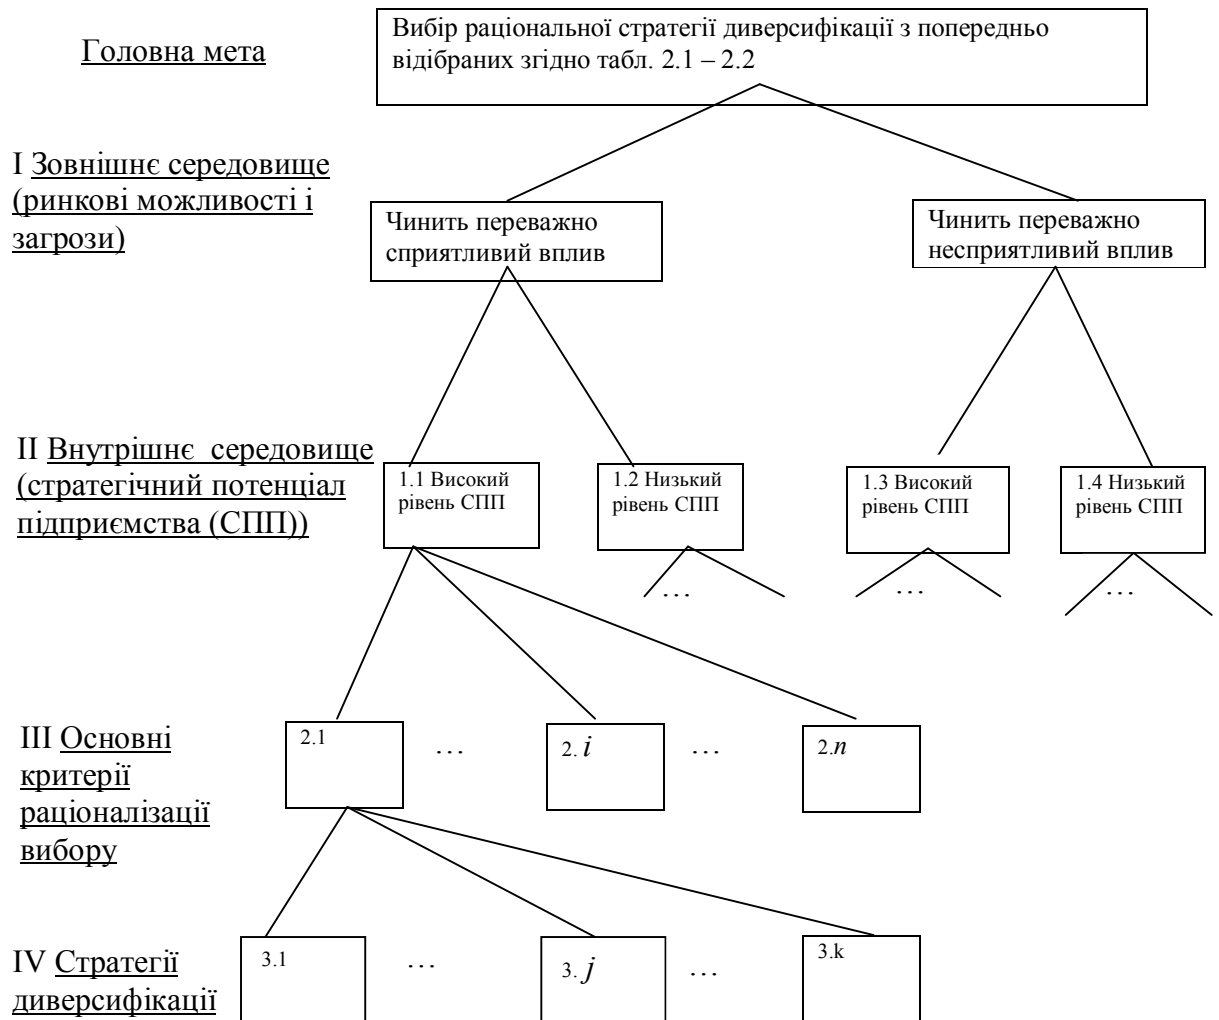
Головна мета

Вибір раціональної стратегії диверсифікації з попередньо відібраних згідно табл. 2.1 – 2.2

I Зовнішнє середовище (ринкові можливості і загрози)

Чинить переважно сприятливий вплив

Чинить переважно несприятливий вплив

II Внутрішнє середовище (стратегічний потенціал підприємства (СПП))

1.1 Високий рівень СПП

1.2 Низький рівень СПП

1.3 Високий рівень СПП

1.4 Низький рівень СПП

…

…

…

III Основні критерії раціоналізації вибору

2.1

…

2.$i$

…

2.$n$

IV Стратегії диверсифікації

3.1

…

3.$j$

…

3.k